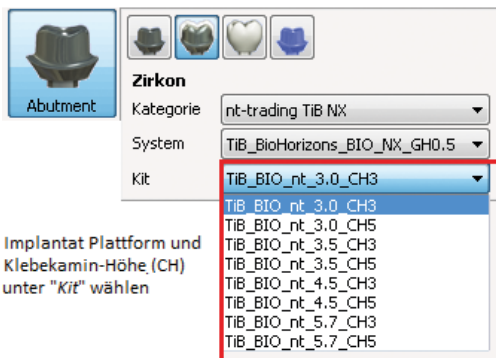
Abutment

Zirkon

Kategorie nt-trading TiB NX

System TiB_BioHorizons_BIO_NX_GH0.5

Kit TiB_BIO_nt_3.0_CH3

TiB_BIO_nt_3.0_CH3
TiB_BIO_nt_3.0_CH5
TiB_BIO_nt_3.5_CH3
TiB_BIO_nt_3.5_CH5
TiB_BIO_nt_4.5_CH3
TiB_BIO_nt_4.5_CH5
TiB_BIO_nt_5.7_CH3
TiB_BIO_nt_5.7_CH5

Implantat Plattform und Klebekamin-Höhe (CH) unter "Kit" wählen